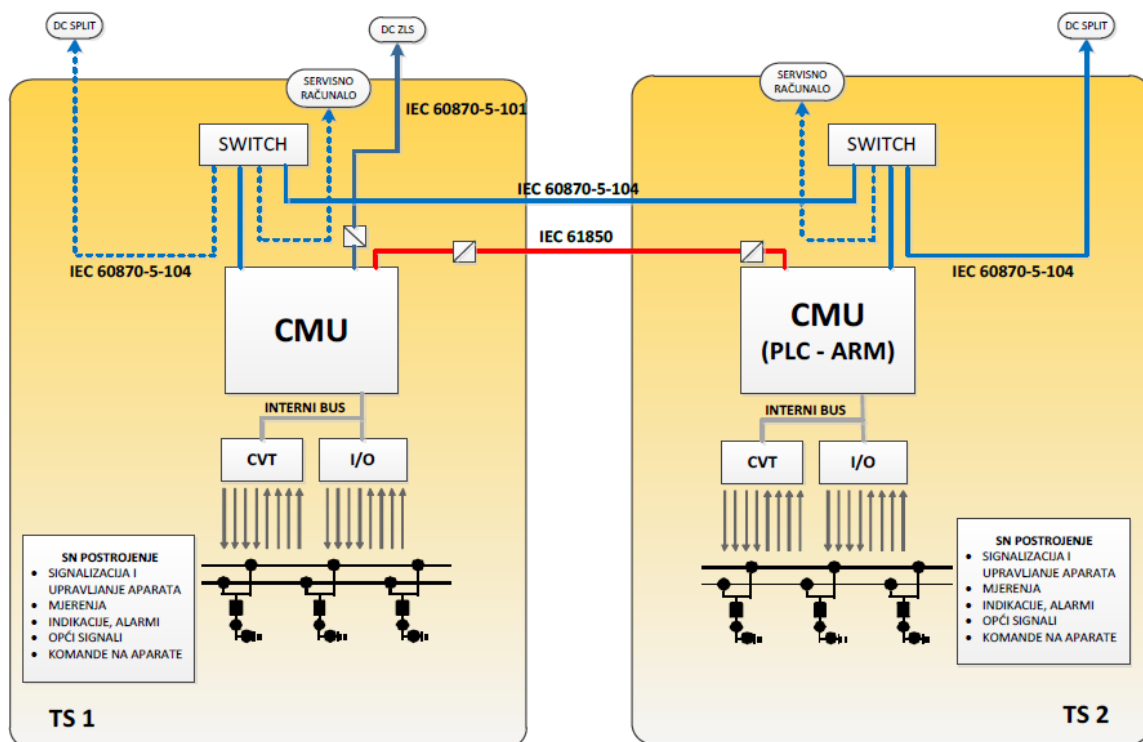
DC SPLIT

DC ZLS

DC SPLIT

SERVISNO RAČUNALO

IEC 60870-5-101

SERVISNO RAČUNALO

SWITCH

SWITCH

IEC 60870-5-104

IEC 61850

IEC 60870-5-104

IEC 60870-5-104

CMU

CMU
(PLC - ARM)

INTERNI BUS

INTERNI BUS

CVT

I/O

CVT

I/O

SN POSTROJENJE
- SIGNALIZACIJA I UPRAVLJANJE APARATA
- MJERENJA
- INDIKACIJE, ALARMI
- OPĆI SIGNALI
- KOMANDE NA APARATE

SN POSTROJENJE
- SIGNALIZACIJA I UPRAVLJANJE APARATA
- MJERENJA
- INDIKACIJE, ALARMI
- OPĆI SIGNALI
- KOMANDE NA APARATE

TS 1

TS 2